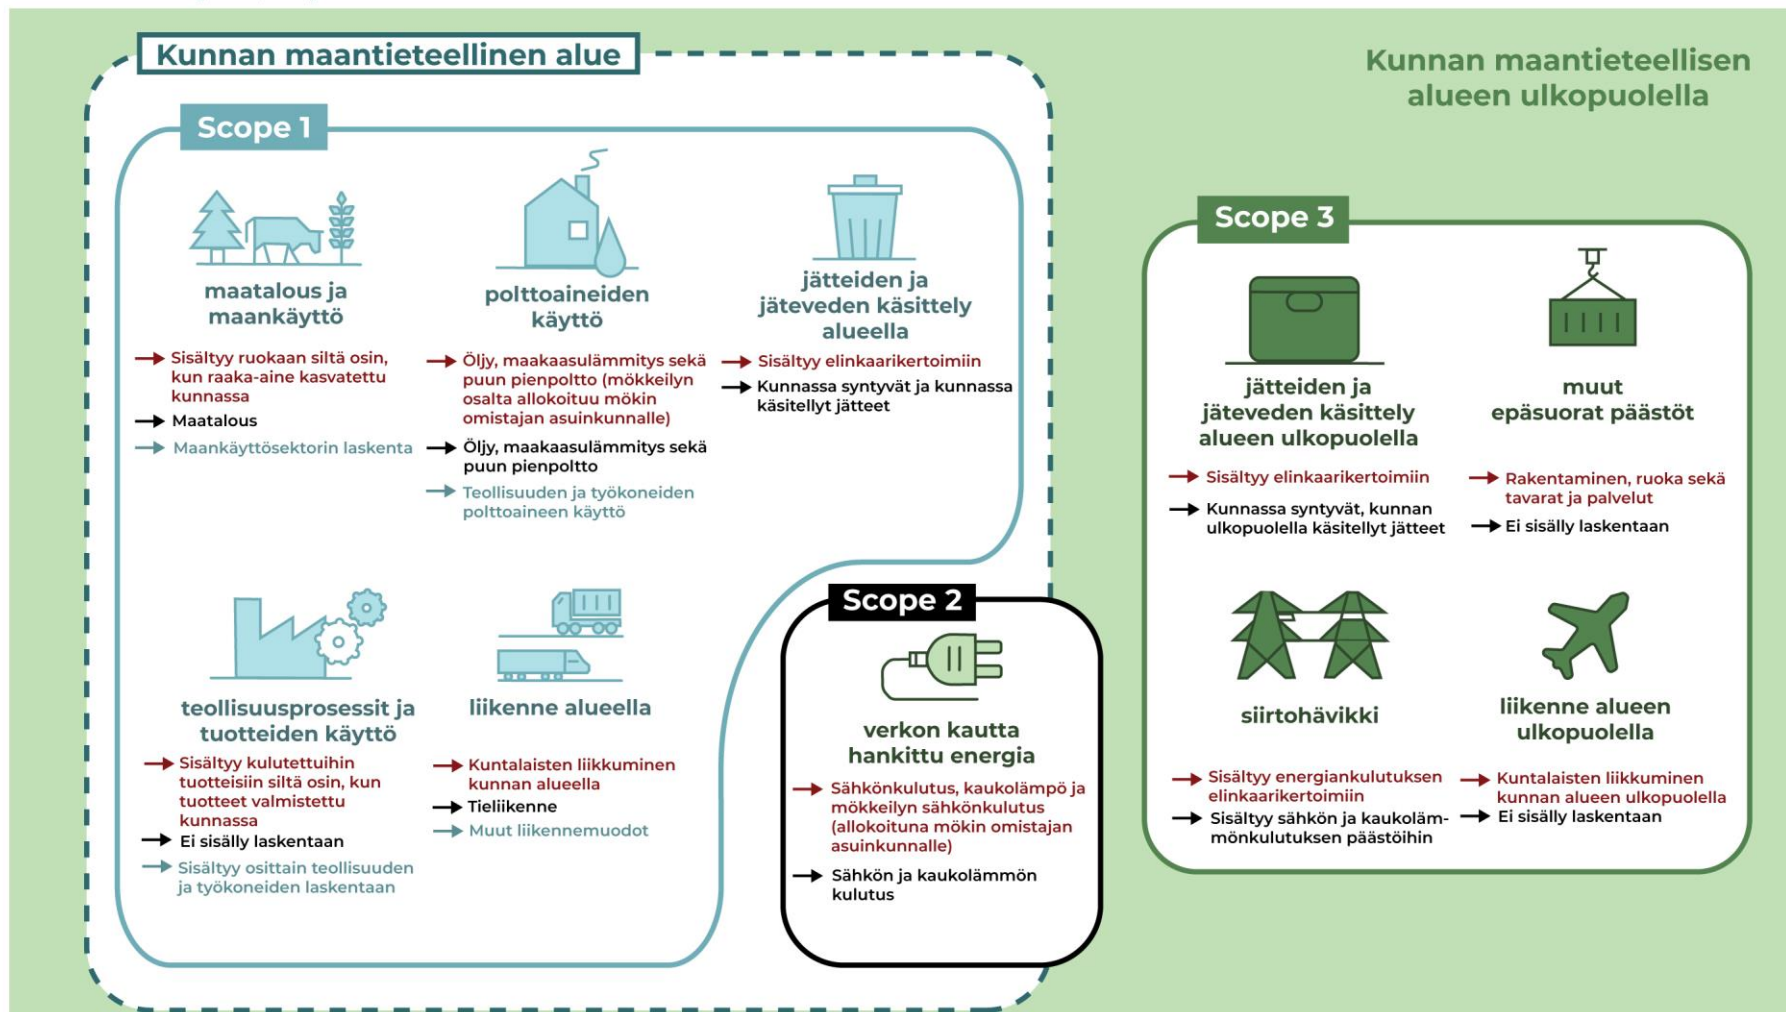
Kunnan maantieteellinen alue

Kunnan maantieteellisen alueen ulkopuolella

Scope 1

maatalous ja maankäyttö

Sisältyy ruokaan siltä osin, kun raaka-aine kasvatettu kunnassa

Maatalous

Maankäyttösektorin laskenta

polttoaineiden käyttö

Öljy, maakaasulämmitys sekä puun pienpoltto (mökkeilyn osalta allokoituu mökin omistajan asuinkunnalle)

Öljy, maakaasulämmitys sekä puun pienpoltto

Teollisuuden ja työkoneiden polttoaineen käyttö

jätteiden ja jäteveden käsittely alueella

Sisältyy elinkaarikertoimiin

Kunnassa syntyvät ja kunnassa käsitellyt jätteet

teollisuusprosessit ja tuotteiden käyttö

Sisältyy kulutettuihin tuotteisiin siltä osin, kun tuotteet valmistettu kunnassa

Ei sisälly laskentaan

Sisältyy osittain teollisuuden ja työkoneiden laskentaan

liikenne alueella

Kuntalaisten liikkuminen kunnan alueella

Tieliikenne

Muut liikennemuodot

Scope 2

verkon kautta hankittu energia

Sähkönkulutus, kaukolämpö ja mökkeilyn sähkönkulutus (allokoituna mökin omistajan asuinkunnalle)

Sähkön ja kaukolämmön kulutus

Scope 3

jätteiden ja jäteveden käsittely alueen ulkopuolella

Sisältyy elinkaarikertoimiin

Kunnassa syntyvät, kunnan ulkopuolella käsitellyt jätteet

muut epäsuorat päästöt

Rakentaminen, ruoka sekä tavarat ja palvelut

Ei sisälly laskentaan

siirtohävikki

Sisältyy energiankulutuksen elinkaarikertoimiin

Sisältyy sähkön ja kaukolämmönkulutuksen päästöihin

liikenne alueen ulkopuolella

Kuntalaisten liikkuminen kunnan alueen ulkopuolella

Ei sisälly laskentaan